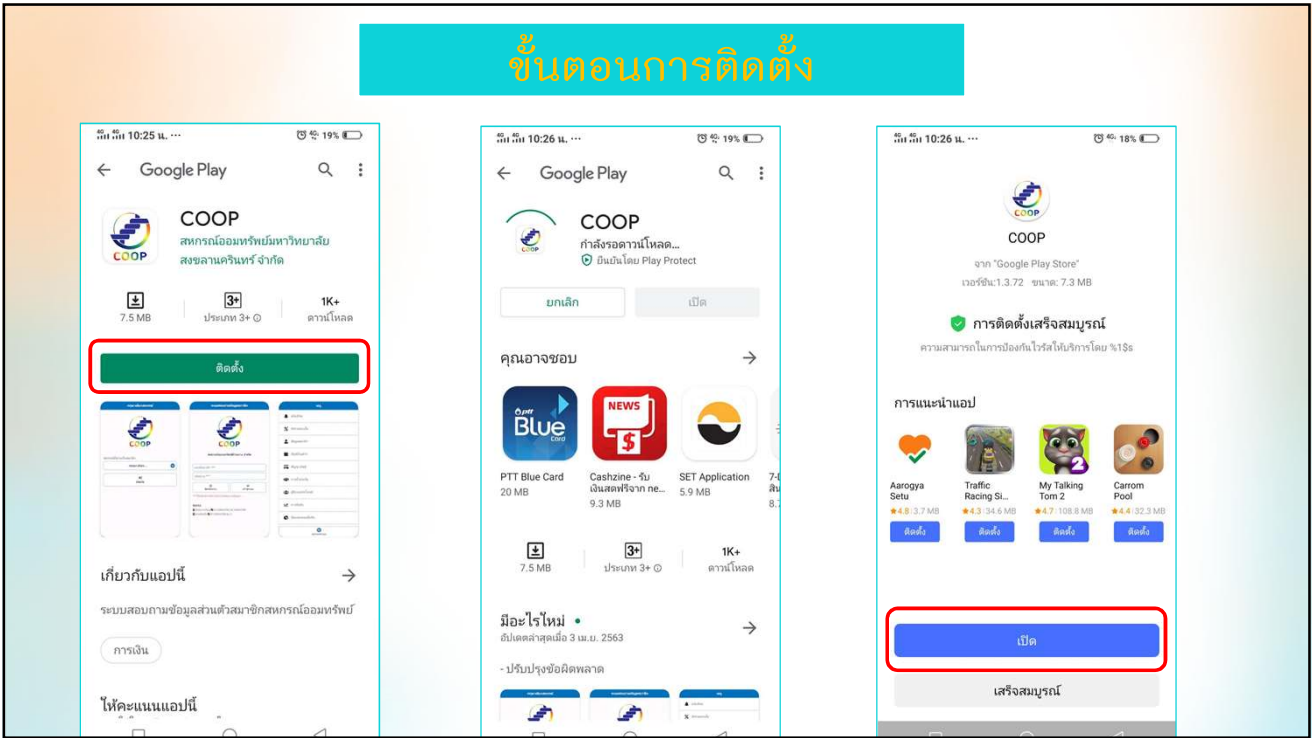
ขั้นตอนการติดตั้ง

10:25 น. ··· 19%

Google Play

COOP
สหกรณ์ออมทรัพย์มหาวิทยาลัยสงขลานครินทร์ จำกัด

7.5 MB
3+ ประเภท 3+
1K+ ดาวน์โหลด

ติดตั้ง

COOP

เกี่ยวกับแอปนี้ →

ระบบสอบถามข้อมูลส่วนตัวสมาชิกสหกรณ์ออมทรัพย์

การเงิน

ให้คะแนนแอปนี้

10:26 น. ··· 19%

Google Play

COOP
กำลังรอดาวน์โหลด...
ยืนยันโดย Play Protect

ยกเลิก
เปิด

คุณอาจชอบ →

PTT Blue Card
20 MB
Cashzine - รับเงินสดฟรีจาก ne...
9.3 MB
SET Application
5.9 MB

7.5 MB
ประเภท 3+
1K+ ดาวน์โหลด

มีอะไรใหม่ •
อัปเดตล่าสุดเมื่อ 3 เม.ย. 2563 →

- ปรับปรุงข้อผิดพลาด

10:26 น. ··· 18%

COOP
จาก "Google Play Store"
เวอร์ชัน:1.3.72 ขนาด: 7.3 MB

การติดตั้งเสร็จสมบูรณ์
ความสามารถในการป้องกันไวรัสให้บริการโดย %1$s

การแนะนำแอป

Aarogya Setu
4.8 | 3.7 MB
ติดตั้ง
Traffic Racing Si...
4.3 | 34.6 MB
ติดตั้ง
My Talking Tom 2
4.7 | 108.8 MB
ติดตั้ง
Carrom Pool
4.4 | 32.3 MB
ติดตั้ง

เปิด

เสร็จสมบูรณ์